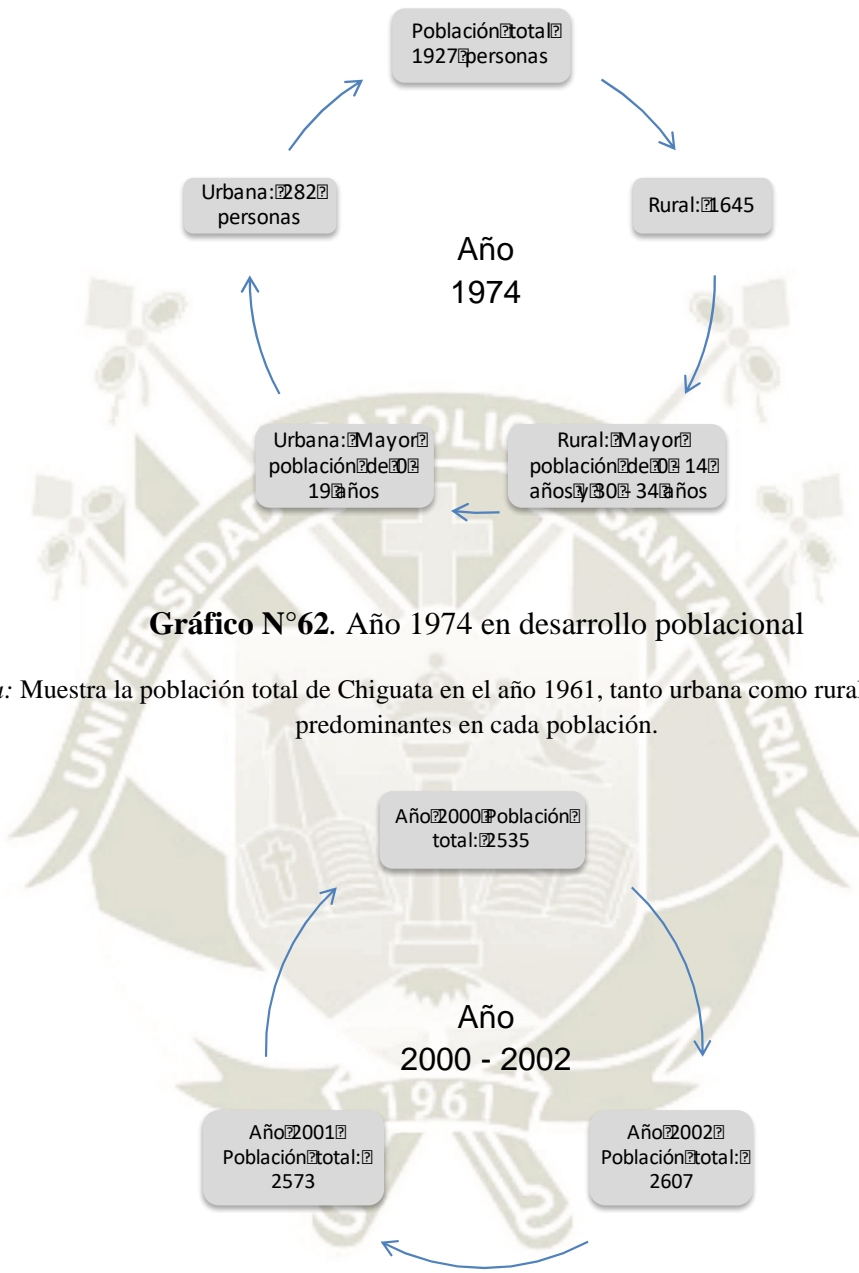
Población total
1927 personas

Rural: 1645

Rural: Mayor población de 0 - 14 años y 30 - 34 años

Urbana: Mayor población de 0 - 19 años

Urbana: 282 personas

Año
1974

UNIVERSIDAD CATOLICA DE SANTA MARIA

**Gráfico N°62**. Año 1974 en desarrollo poblacional

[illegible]: Muestra la población total de Chiguata en el año 1961, tanto urbana como rural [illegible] predominantes en cada población.

Año 2000 Población total: 2535

Año 2002 Población total: 2607

Año 2001 Población total: 2573

Año
2000 - 2002

1961